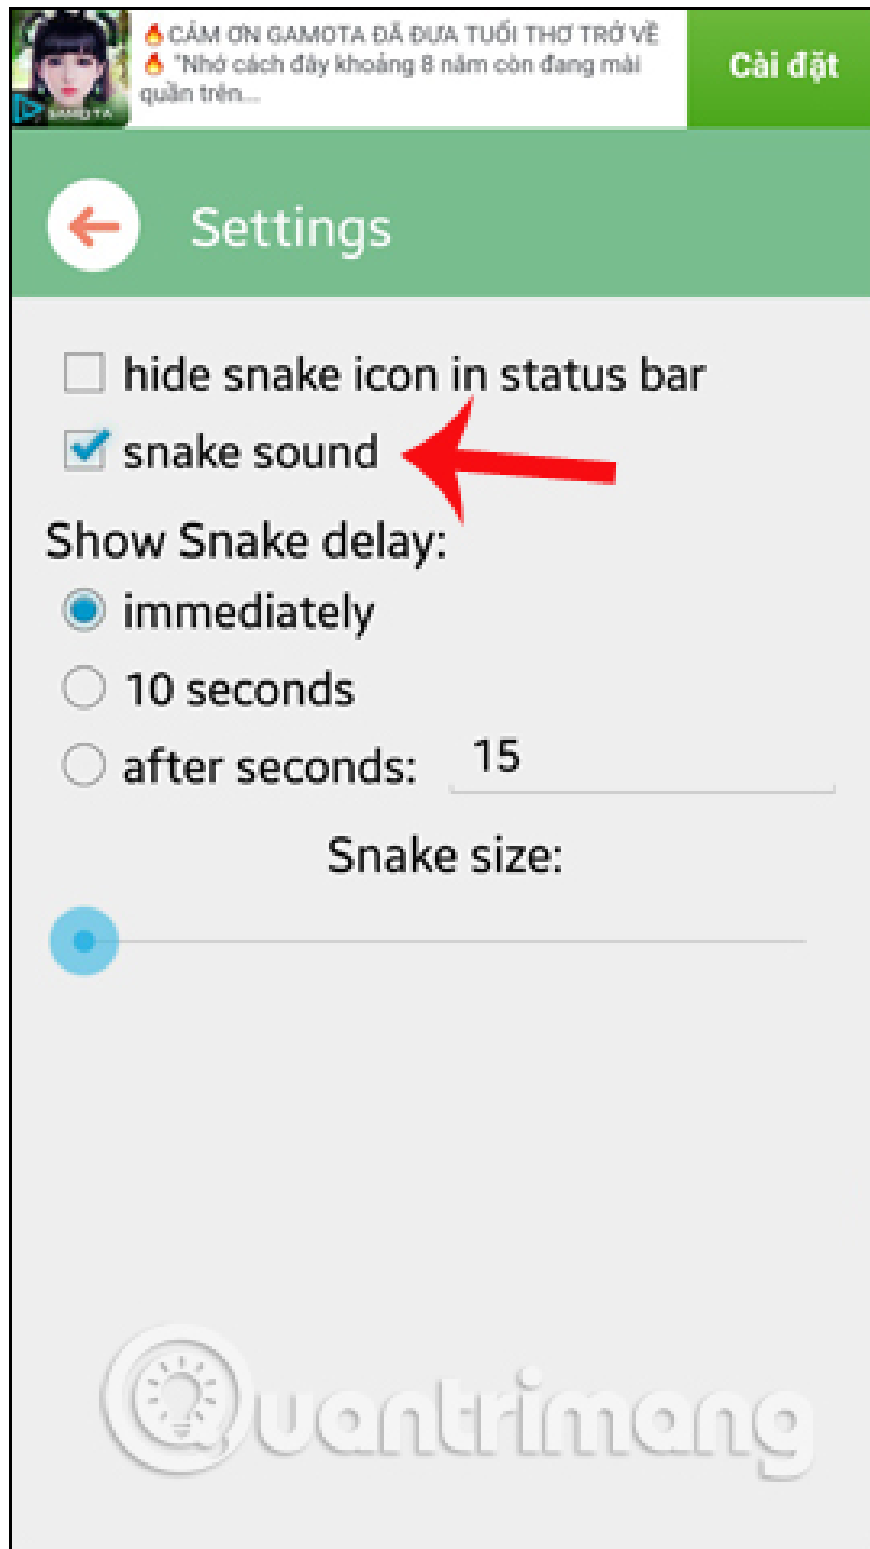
GAMOTA

🔥CẢM ƠN GAMOTA ĐÃ ĐƯA TUỔI THƠ TRỞ VỀ
🔥"Nhớ cách đây khoảng 8 năm còn đang mài quần trên...

Cài đặt

Settings

hide snake icon in status bar

snake sound

Show Snake delay:

immediately

10 seconds

after seconds: 15

Snake size:

Quantrimang